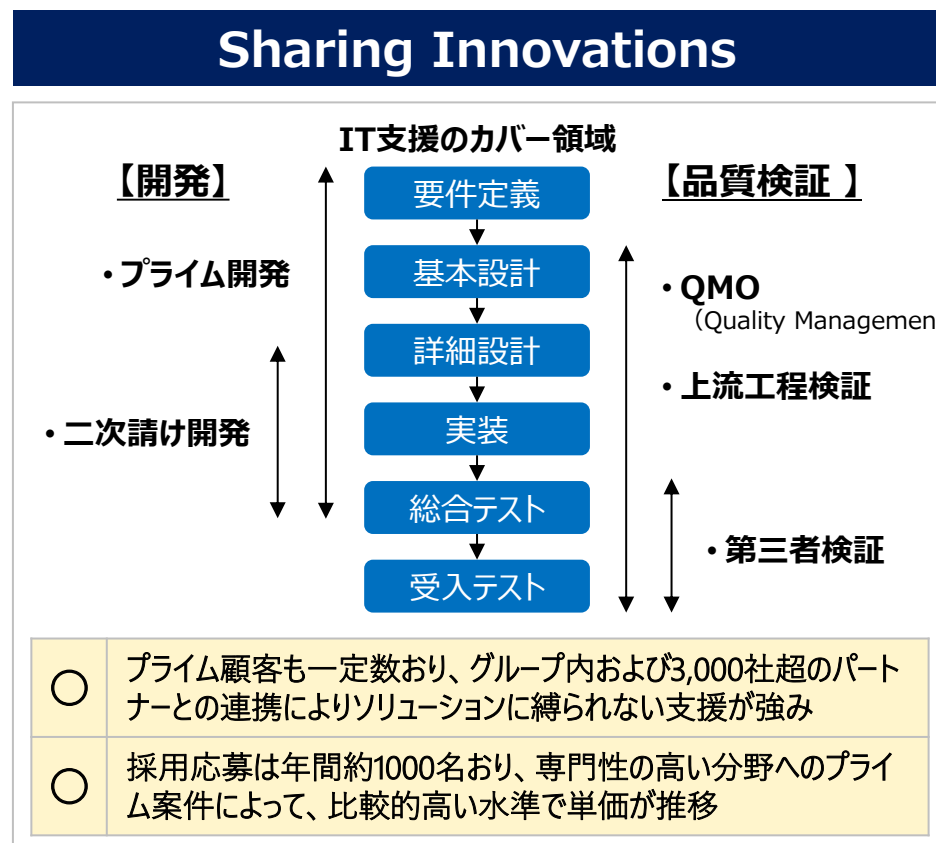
Sharing Innovations

IT支援のカバー領域

【開発】

・プライム開発

・二次請け開発

要件定義

基本設計

詳細設計

実装

総合テスト

受入テスト

【品質検証 】

・QMO
（Quality Managemen

・上流工程検証

・第三者検証

| ○ | プライム顧客も一定数おり、グループ内および3,000社超のパートナーとの連携によりソリューションに縛られない支援が強み |
|---|---|
| ○ | 採用応募は年間約1000名おり、専門性の高い分野へのプライム案件によって、比較的高い水準で単価が推移 |